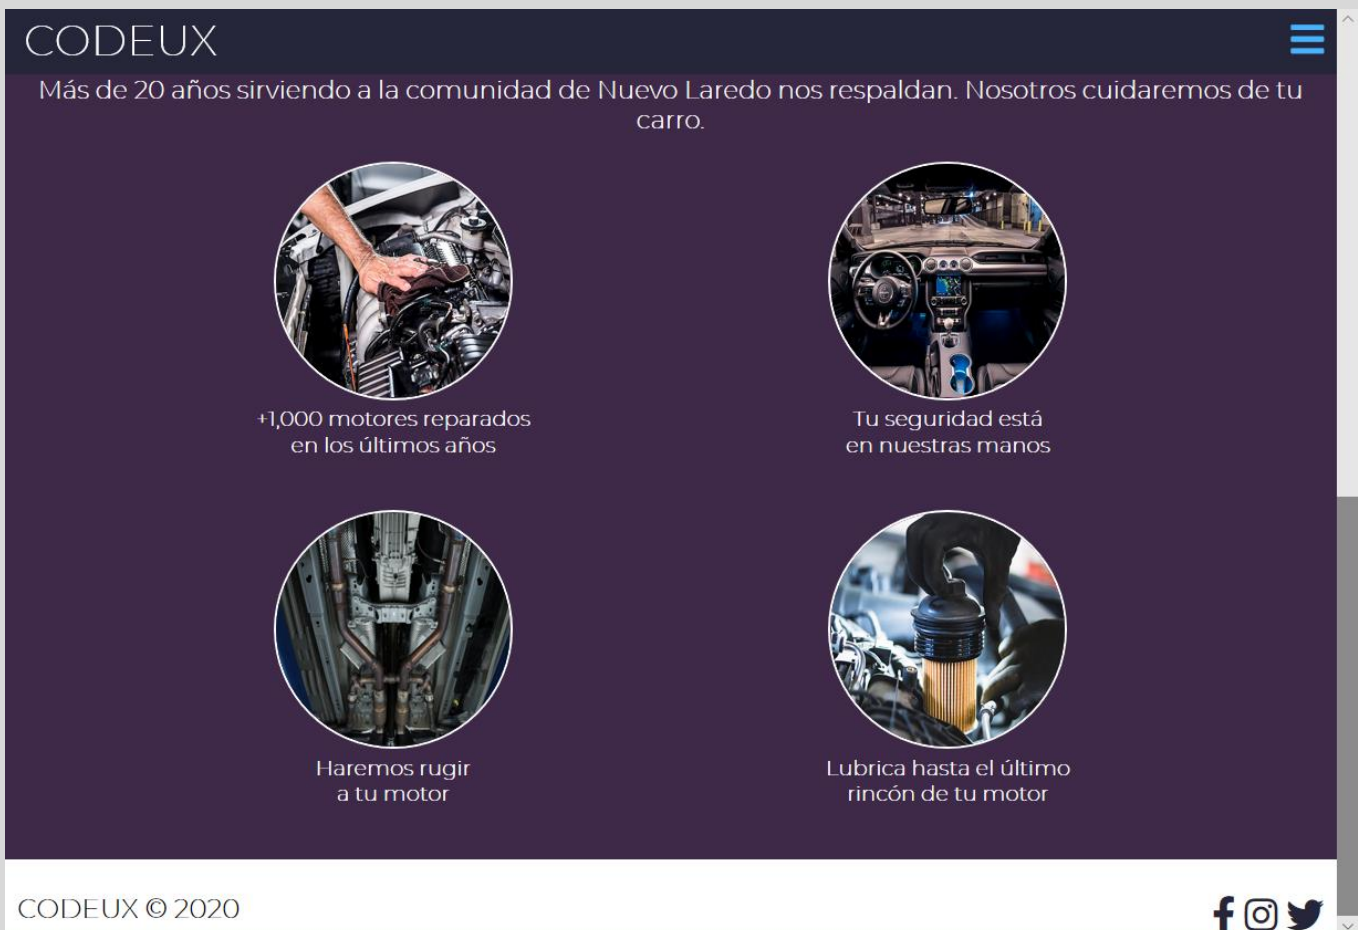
CODEUX

Más de 20 años sirviendo a la comunidad de Nuevo Laredo nos respaldan. Nosotros cuidaremos de tu carro.

+1,000 motores reparados en los últimos años

Tu seguridad está en nuestras manos

Haremos rugir a tu motor

Lubrica hasta el último rincón de tu motor

CODEUX © 2020